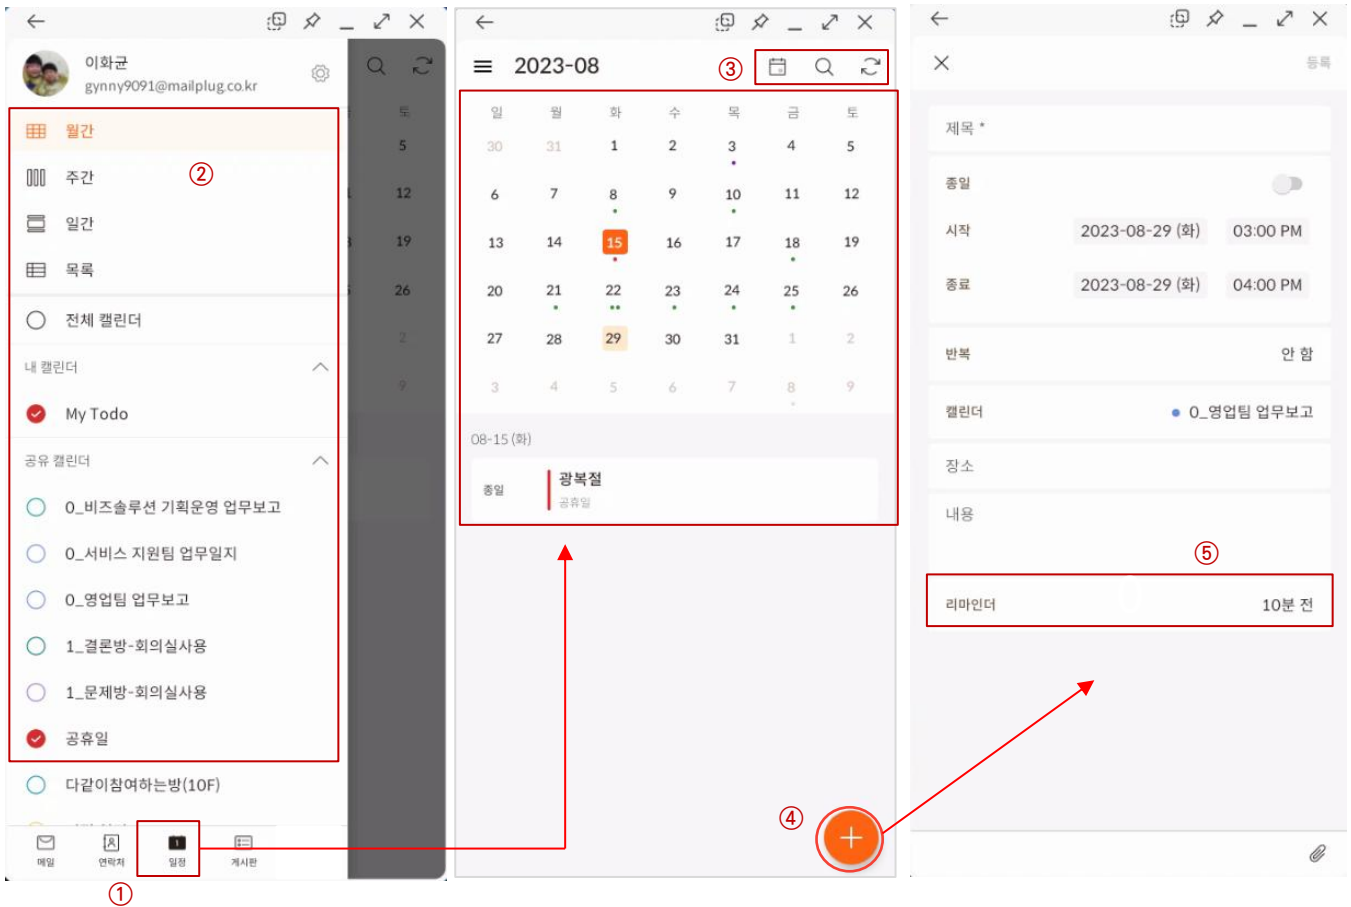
이화균
gynny9091@mailplug.co.kr

월간
주간
일간
목록
②
전체 캘린더
내 캘린더
My Todo
공유 캘린더
0_비즈솔루션 기획운영 업무보고
0_서비스 지원팀 업무일지
0_영업팀 업무보고
1_결론방-회의실사용
1_문제방-회의실사용
공휴일
다같이참여하는방(10F)

메일 연락처 일정 게시판
①

2023-08
③

| 일 | 월 | 화 | 수 | 목 | 금 | 토 |
|---|---|---|---|---|---|---|
| 30 | 31 | 1 | 2 | 3 | 4 | 5 |
| 6 | 7 | 8 | 9 | 10 | 11 | 12 |
| 13 | 14 | 15 | 16 | 17 | 18 | 19 |
| 20 | 21 | 22 | 23 | 24 | 25 | 26 |
| 27 | 28 | 29 | 30 | 31 | 1 | 2 |
| 3 | 4 | 5 | 6 | 7 | 8 | 9 |

08-15 (화)
종일 광복절
공휴일

④

등록
제목 *
종일
시작 2023-08-29 (화) 03:00 PM
종료 2023-08-29 (화) 04:00 PM
반복 안 함
캘린더 0_영업팀 업무보고
장소
내용
⑤
리마인더 10분 전